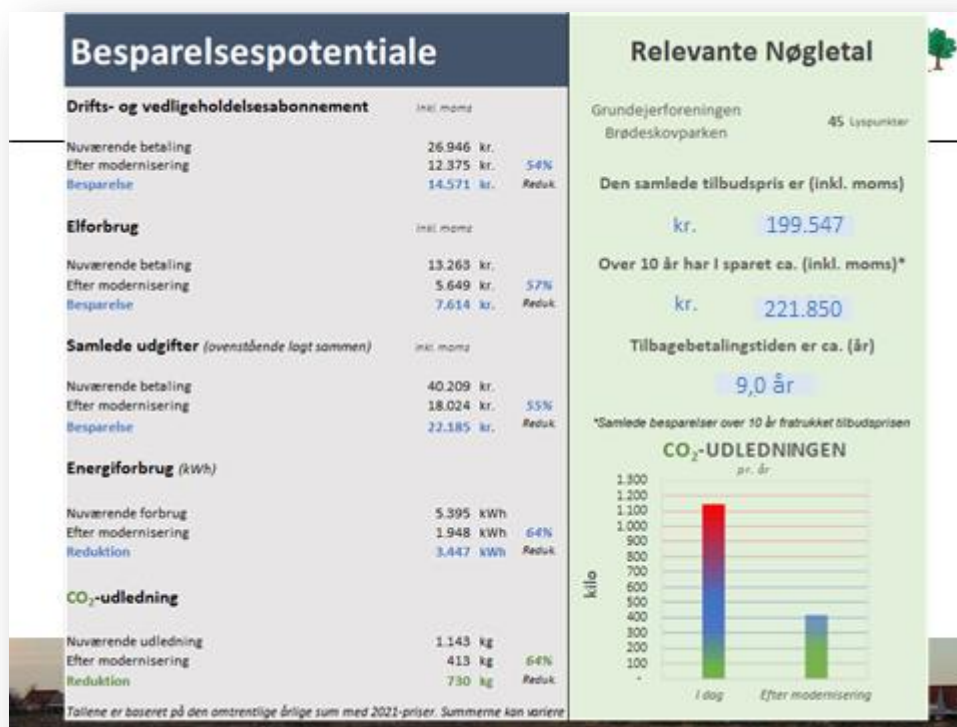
Besparelsespotentiale

Drifts- og vedligeholdelsesabonnement inkl. moms

| | | | |
|---|---|---|---|
| Nuværende betaling | 26.946 | kr. | |
| Efter modernisering | 12.375 | kr. | 54% |
| Besparelse | 14.571 | kr. | Reduk. |

Elforbrug inkl. moms

| | | | |
|---|---|---|---|
| Nuværende betaling | 13.263 | kr. | |
| Efter modernisering | 5.649 | kr. | 57% |
| Besparelse | 7.614 | kr. | Reduk. |

Samlede udgifter (ovenstående lagt sammen) inkl. moms

| | | | |
|---|---|---|---|
| Nuværende betaling | 40.209 | kr. | |
| Efter modernisering | 18.024 | kr. | 55% |
| Besparelse | 22.185 | kr. | Reduk. |

Energiforbrug (kWh)

| | | | |
|---|---|---|---|
| Nuværende forbrug | 5.395 | kWh | |
| Efter modernisering | 1.948 | kWh | 64% |
| Reduktion | 3.447 | kWh | Reduk. |

$CO_2$-udledning

| | | | |
|---|---|---|---|
| Nuværende udledning | 1.143 | kg | |
| Efter modernisering | 413 | kg | 64% |
| Reduktion | 730 | kg | Reduk. |

Tallene er baseret på den omtrentlige årlige sum med 2021-priser. Summerne kan variere

Relevante Nøgletal

Grundejerforeningen Brødeskovparken 45 Lyspunkter

Den samlede tilbudspris er (inkl. moms)

kr. 199.547

Over 10 år har I sparet ca. (inkl. moms)*

kr. 221.850

Tilbagebetalingstiden er ca. (år)

9,0 år

*Samlede besparelser over 10 år fratrukket tilbudsprisen

$CO_2$-UDLEDNINGEN
pr. år

kilo

1.300
1.200
1.100
1.000
900
800
700
600
500
400
300
200
100
-

I dag
Efter modernisering